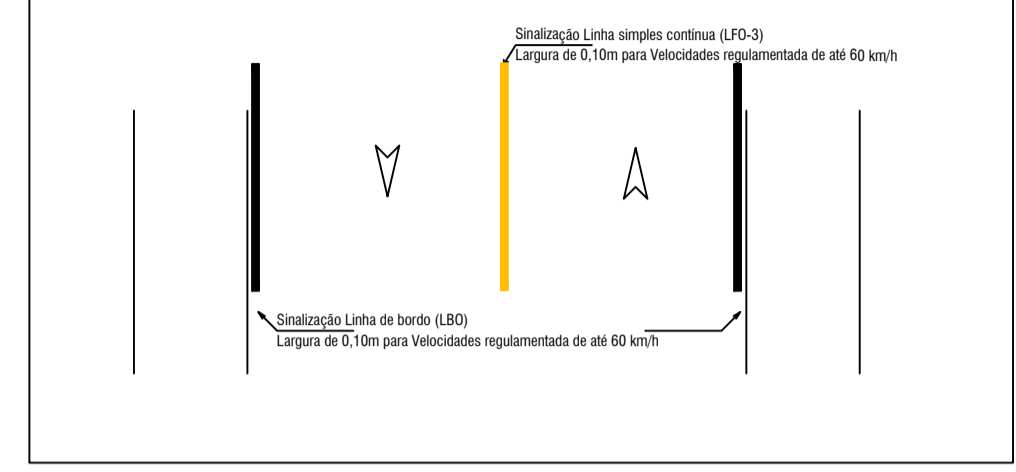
Sinalização Linha simples contínua (LFO-3)
Largura de 0,10m para Velocidades regulamentada de até 60 km/h

Sinalização Linha de bordo (LBO)
Largura de 0,10m para Velocidades regulamentada de até 60 km/h